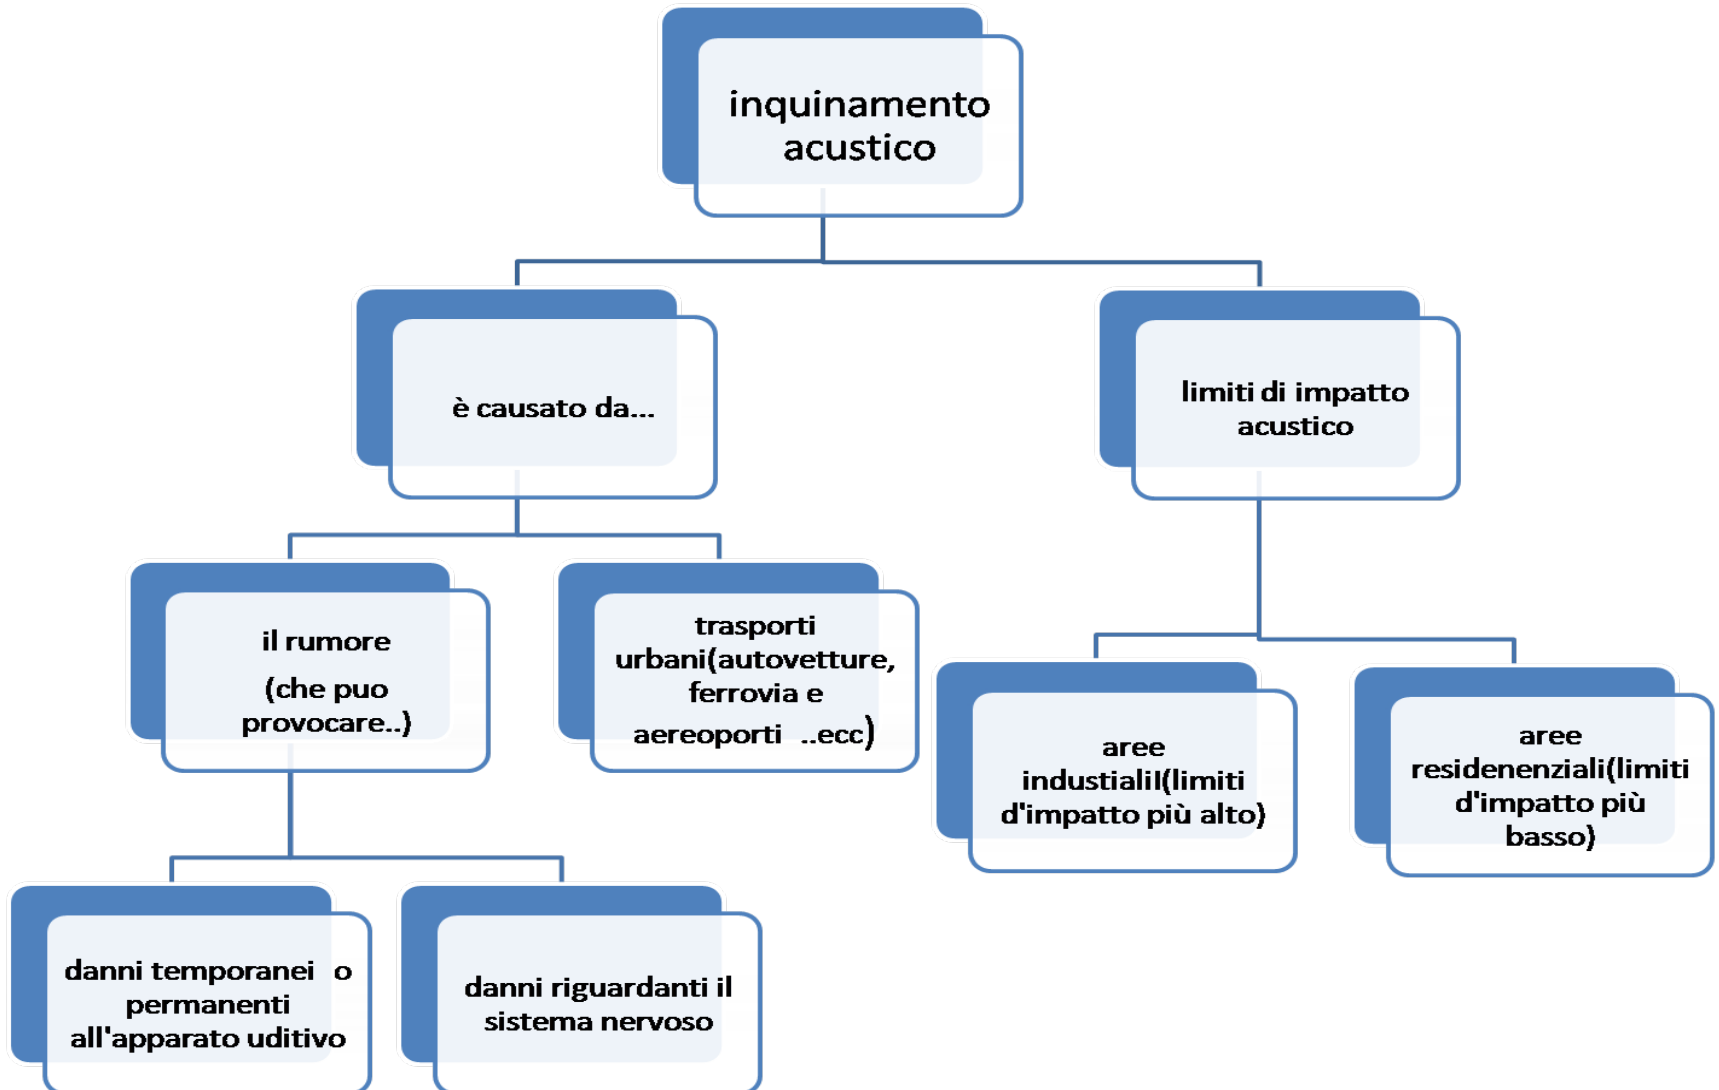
inquinamento acustico

è causato da...

limiti di impatto acustico

il rumore

(che puo provocare..)

trasporti urbani(autovetture, ferrovia e aereoporti ..ecc)

aree industialiI(limiti d'impatto più alto)

aree residenenziali(limiti d'impatto più basso)

danni temporanei o permanenti all'apparato uditivo

danni riguardanti il sistema nervoso